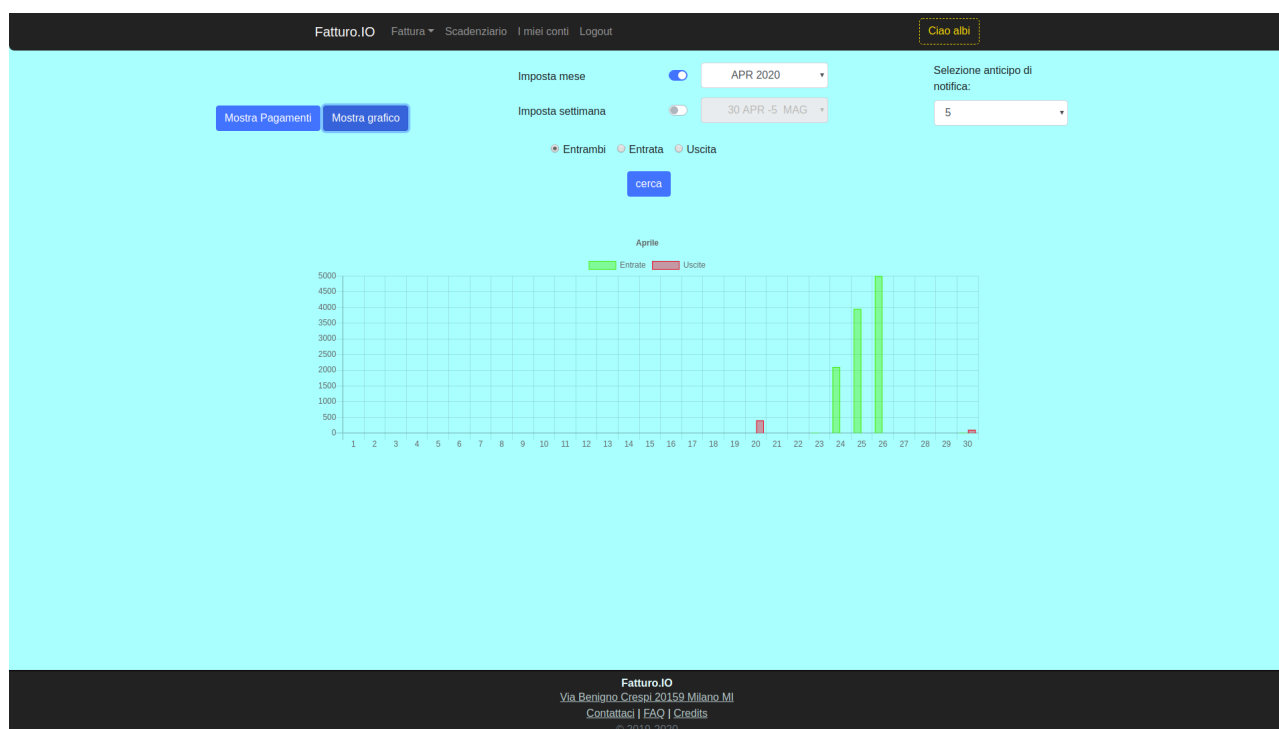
Fatturo.IO Fattura Scadenziario I miei conti Logout

Ciao albi

Mostra Pagamenti Mostra grafico

Imposta mese APR 2020

Imposta settimana 30 APR -5 MAG

Selezione anticipo di notifica:

5

Entrambi Entrata Uscita

cerca

Aprile

Entrate Uscite

5000
4500
4000
3500
3000
2500
2000
1500
1000
500
0

1 2 3 4 5 6 7 8 9 10 11 12 13 14 15 16 17 18 19 20 21 22 23 24 25 26 27 28 29 30

Fatturo.IO
Via Benigno Crespi 20159 Milano MI
Contattaci | FAQ | Credits
© 2019-2020